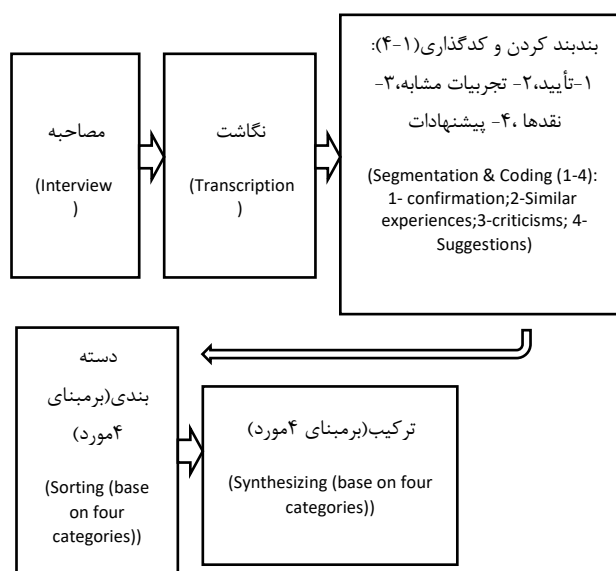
مصاحبه

(Interview
)

نگاشت

(Transcription
)

بندبند کردن و کدگذاری(۱-۴):
۱-تأیید،۲- تجربیات مشابه،۳- نقدها ،۴- پیشنهادات

(Segmentation & Coding (1-4):
1- confirmation;2-Similar experiences;3-criticisms; 4-Suggestions)

دسته بندی(برمبنای ۴مورد)

(Sorting (base on four categories))

ترکیب(برمبنای ۴مورد)

(Synthesizing (base on four categories))